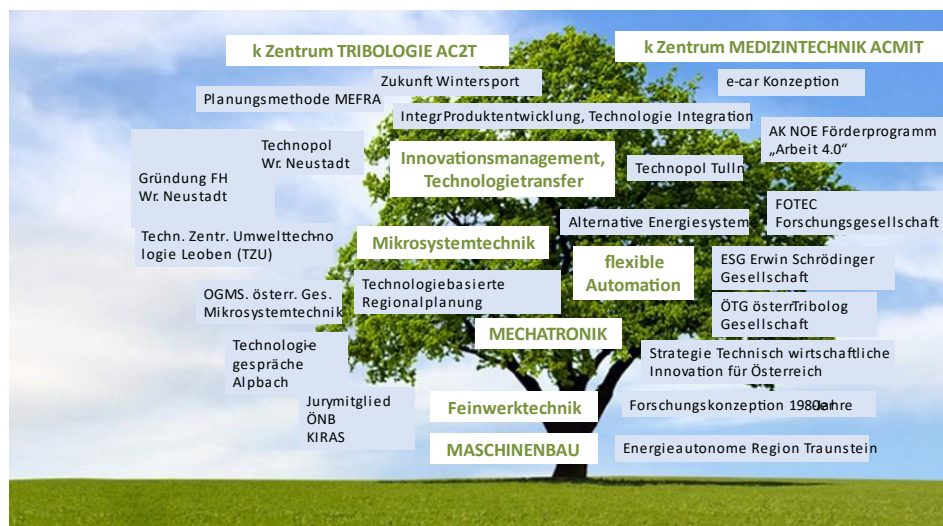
k Zentrum TRIBOLOGIE AC2T

k Zentrum MEDIZINTECHNIK ACMIT

Zukunft Wintersport

e-car Konzeption

Planungsmethode MEFRA

IntegrProduktentwicklung, Technologie Integration

AK NOE Förderprogramm „Arbeit 4.0"

Technopol Wr. Neustadt

Gründung FH Wr. Neustadt

Innovationsmanagement, Technologietransfer

Technopol Tulln

FOTEC Forschungsgesellschaft

Alternative Energiesystem

Techn. Zentr. Umwelttechnologie Leoben (TZU)

Mikrosystemtechnik

flexible Automation

ESG Erwin Schrödinger Gesellschaft

Technologiebasierte Regionalplanung

OGMS. österr. Ges. Mikrosystemtechnik

ÖTG österrTribolog Gesellschaft

MECHATRONIK

Technologie gespräche Alpbach

Strategie Technisch wirtschaftliche Innovation für Österreich

Jurymitglied ÖNB KIRAS

Feinwerktechnik

Forschungskonzeption 1980Jahre

MASCHINENBAU

Energieautonome Region Traunstein